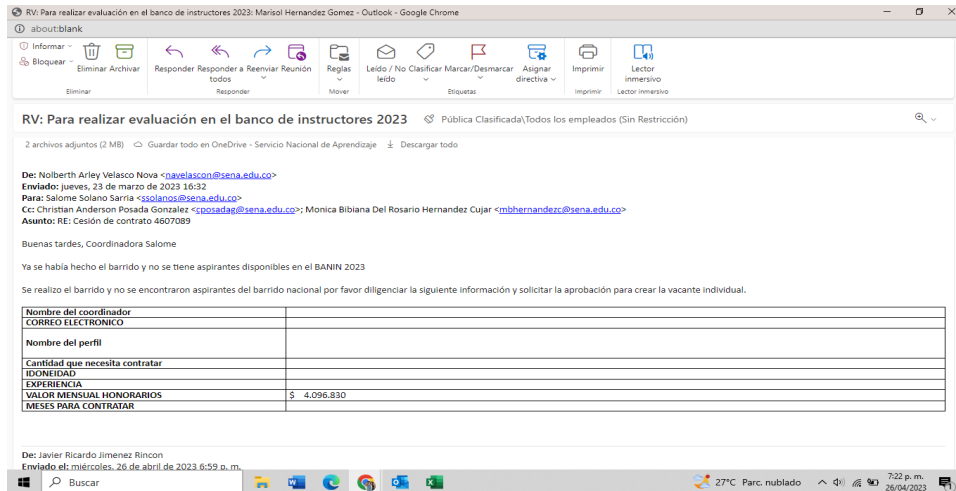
RV: Para realizar evaluación en el banco de instructores 2023: Marisol Hernandez Gomez - Outlook - Google Chrome

about:blank

Informar
Bloquear
Eliminar Archivar
Eliminar
Responder Responder a todos Reenviar Reunión
Responder
Reglas
Mover
Leído / No leído Clasificar Marcar/Desmarcar Asignar directiva
Etiquetas
Imprimir
Imprimir
Lector inmersivo
Lector inmersivo

RV: Para realizar evaluación en el banco de instructores 2023   Pública Clasificada\Todos los empleados (Sin Restricción)

2 archivos adjuntos (2 MB)   Guardar todo en OneDrive - Servicio Nacional de Aprendizaje   Descargar todo

De: Nolberth Arley Velasco Nova <navelascon@sena.edu.co>
Enviado: jueves, 23 de marzo de 2023 16:32
Para: Salome Solano Sarria <ssolanos@sena.edu.co>
Cc: Christian Anderson Posada Gonzalez <cposadag@sena.edu.co>; Monica Bibiana Del Rosario Hernandez Cujar <mbhernandezc@sena.edu.co>
Asunto: RE: Cesión de contrato 4607089

Buenas tardes, Coordinadora Salome

Ya se había hecho el barrido y no se tiene aspirantes disponibles en el BANIN 2023

Se realizo el barrido y no se encontraron aspirantes del barrido nacional por favor diligenciar la siguiente información y solicitar la aprobación para crear la vacante individual.

| Nombre del coordinador | |
|---|---|
| CORREO ELECTRONICO | |
| Nombre del perfil | |
| Cantidad que necesita contratar | |
| IDONEIDAD | |
| EXPERIENCIA | |
| VALOR MENSUAL HONORARIOS | $ 4.096.830 |
| MESES PARA CONTRATAR | |

De: Javier Ricardo Jimenez Rincon
Enviado el: miércoles, 26 de abril de 2023 6:59 p. m.

Buscar
27°C Parc. nublado
7:22 p. m.
26/04/2023